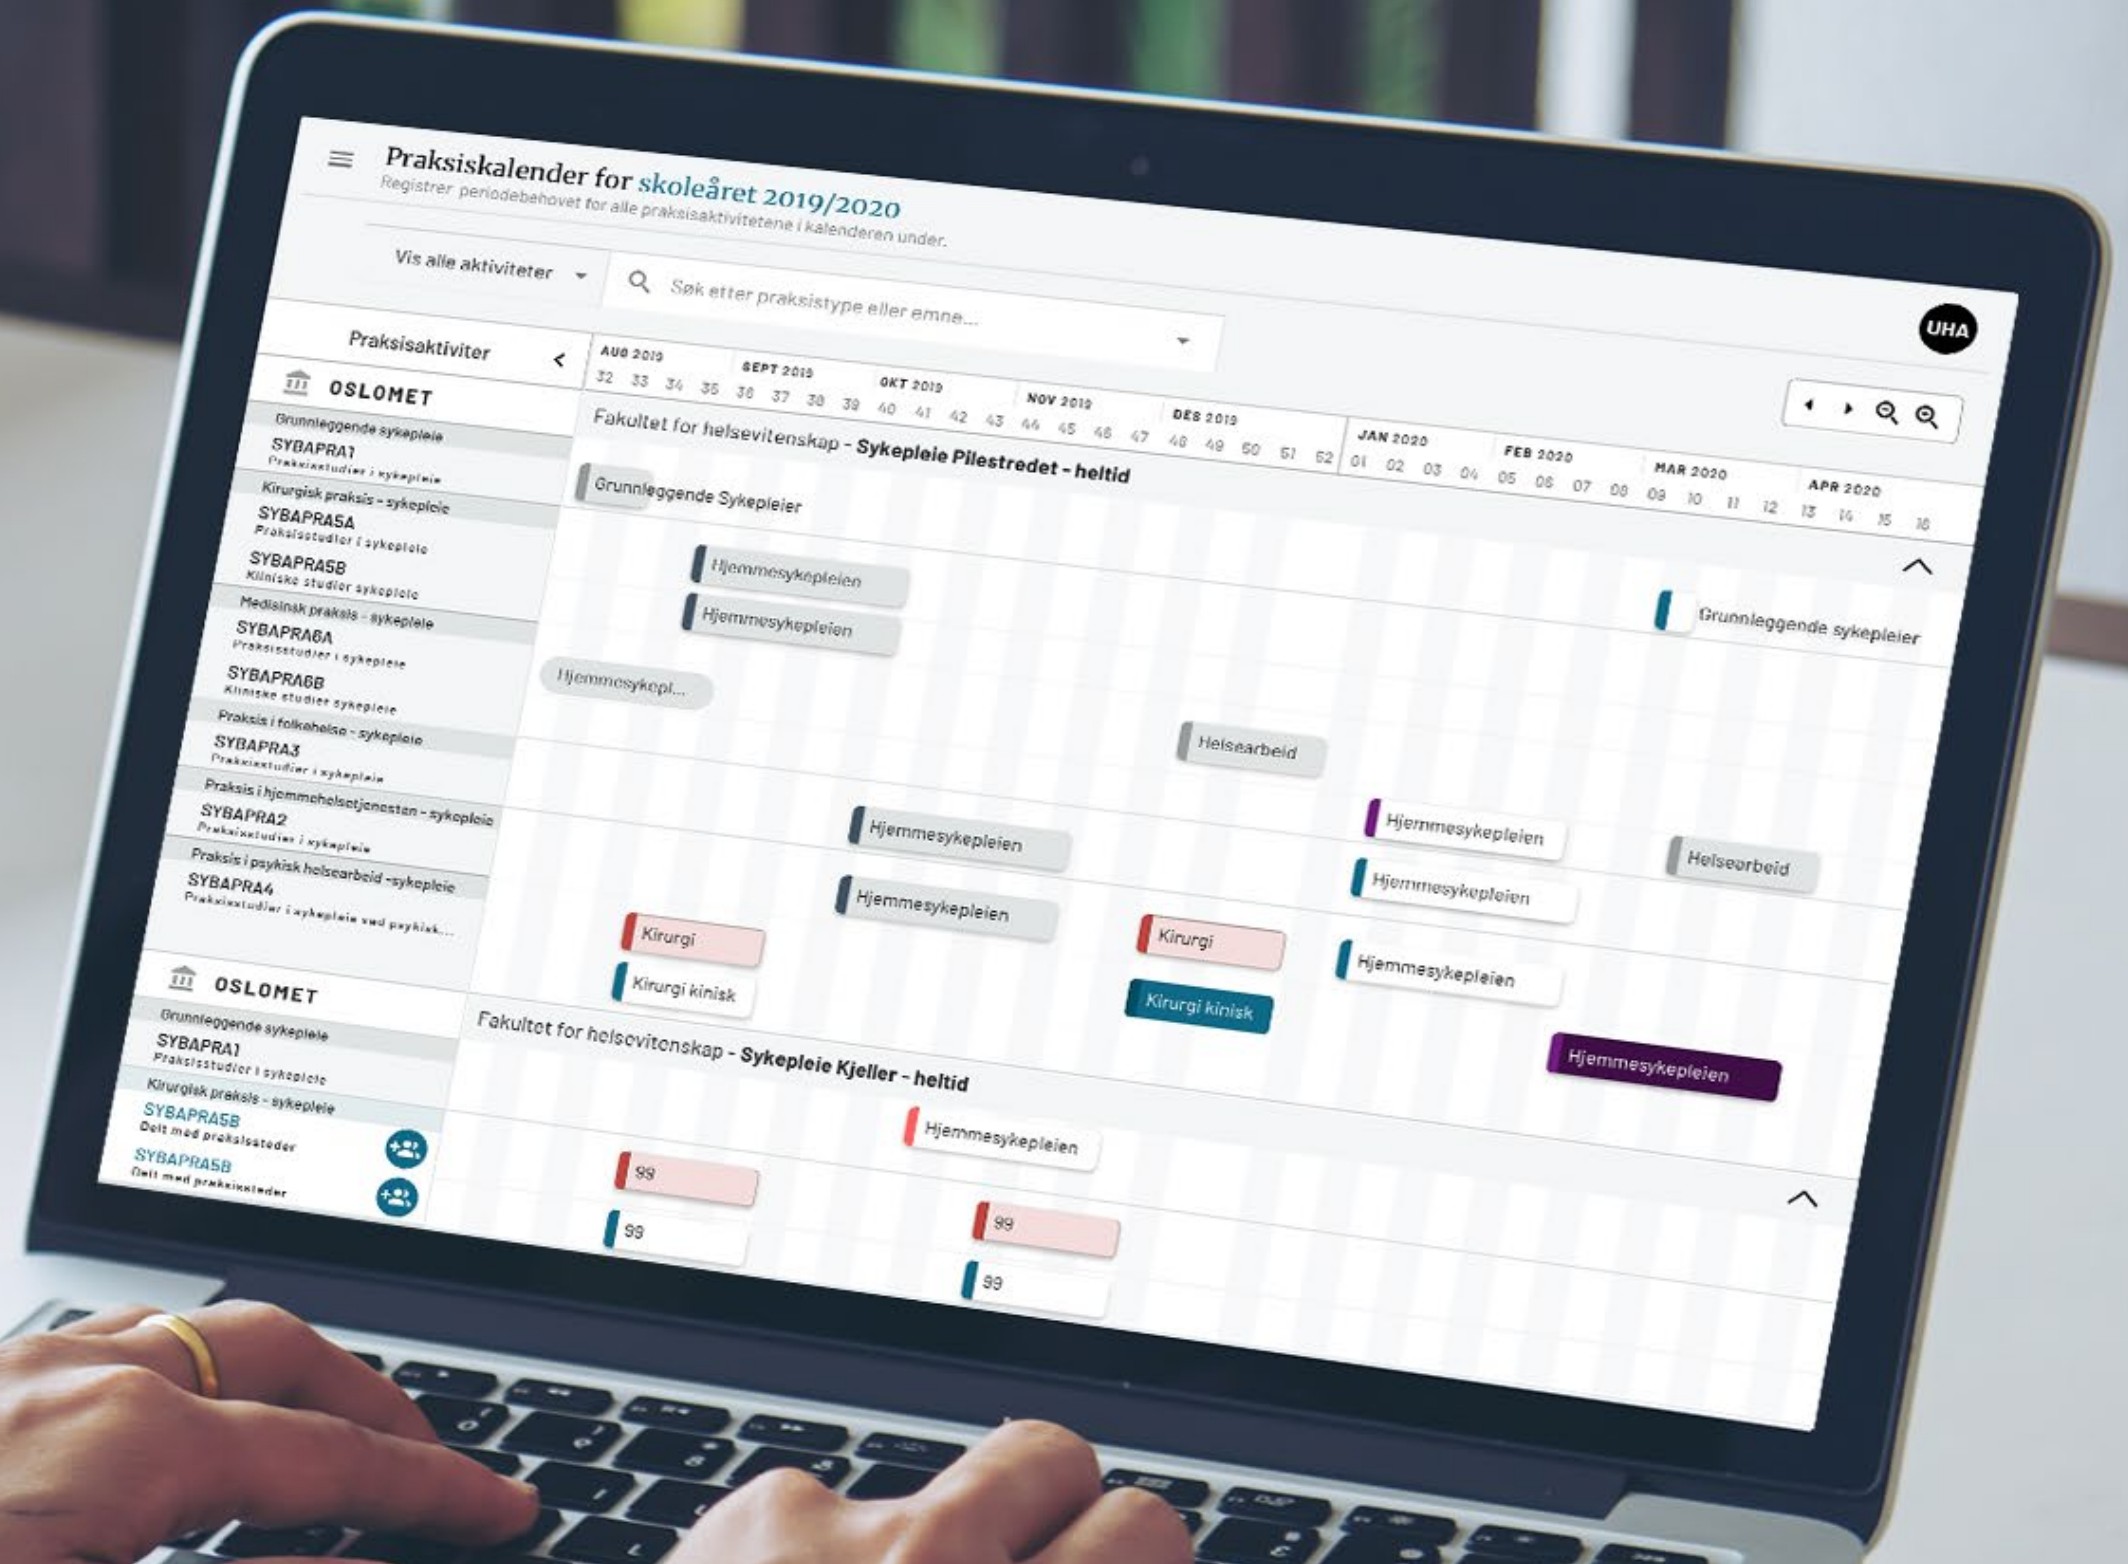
Praksiskalender for skoleåret 2019/2020
Registrer periodebehovet for alle praksisaktivitetene i kalenderen under.

Vis alle aktiviteter

Søk etter praksistype eller emne...

UHA

Praksisaktiviteter

OSLOMET
Grunnleggende sykepleie
SYBAPRA1
Praksisstudier i sykepleie
Kirurgisk praksis - sykepleie
SYBAPRA5A
Praksisstudier i sykepleie
SYBAPRA5B
Kliniske studier sykepleie
Medisinsk praksis - sykepleie
SYBAPRA6A
Praksisstudier i sykepleie
SYBAPRA6B
Kliniske studier sykepleie
Praksis i folkehelse - sykepleie
SYBAPRA3
Praksisstudier i sykepleie
Praksis i hjemmehelsetjenesten - sykepleie
SYBAPRA2
Praksisstudier i sykepleie
Praksis i psykisk helsearbeid -sykepleie
SYBAPRA4
Praksisstudier i sykepleie ved psykisk...

OSLOMET
Grunnleggende sykepleie
SYBAPRA1
Praksisstudier i sykepleie
Kirurgisk praksis - sykepleie
SYBAPRA5B
Delt med praksissteder
SYBAPRA5B
Delt med praksissteder

AUG 2019 32 33 34 35
SEPT 2019 36 37 38 39
OKT 2019 40 41 42 43
NOV 2019 44 45 46 47
DES 2019 48 49 50 51 52
JAN 2020 01 02 03 04
FEB 2020 05 06 07 08
MAR 2020 09 10 11 12
APR 2020 13 14 15 16

Fakultet for helsevitenskap - Sykepleie Pilestredet - heltid
Grunnleggende Sykepleier
Hjemmesykepleien
Hjemmesykepleien
Grunnleggende sykepleier
Hjemmesykepl...
Helsearbeid
Hjemmesykepleien
Hjemmesykepleien
Helsearbeid
Hjemmesykepleien
Hjemmesykepleien
Kirurgi
Kirurgi
Hjemmesykepleien
Kirurgi kinisk
Kirurgi kinisk
Hjemmesykepleien

Fakultet for helsevitenskap - Sykepleie Kjeller - heltid
Hjemmesykepleien
99
99
99
99